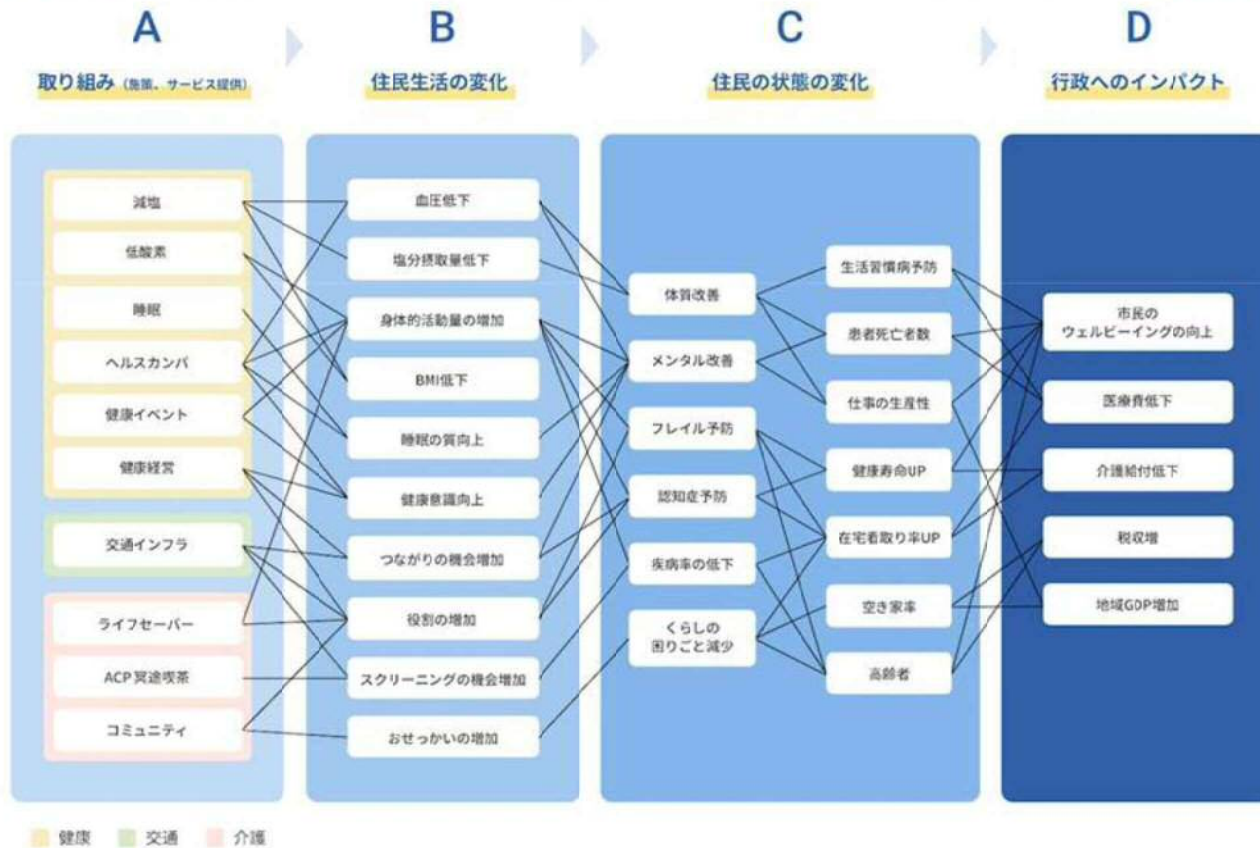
A

取り組み（施策、サービス提供）

B

住民生活の変化

C

住民の状態の変化

D

行政へのインパクト

減塩

低酸素

睡眠

ヘルスカンパ

健康イベント

健康経営

交通インフラ

ライフセーバー

ACP冥途喫茶

コミュニティ

血圧低下

塩分摂取量低下

身体的活動量の増加

BMI低下

睡眠の質向上

健康意識向上

つながりの機会増加

役割の増加

スクリーニングの機会増加

おせっかいの増加

体質改善

メンタル改善

フレイル予防

認知症予防

疾病率の低下

くらしの困りごと減少

生活習慣病予防

患者死亡者数

仕事の生産性

健康寿命UP

在宅看取り率UP

空き家率

高齢者

市民のウェルビーイングの向上

医療費低下

介護給付低下

税収増

地域GDP増加

健康　交通　介護